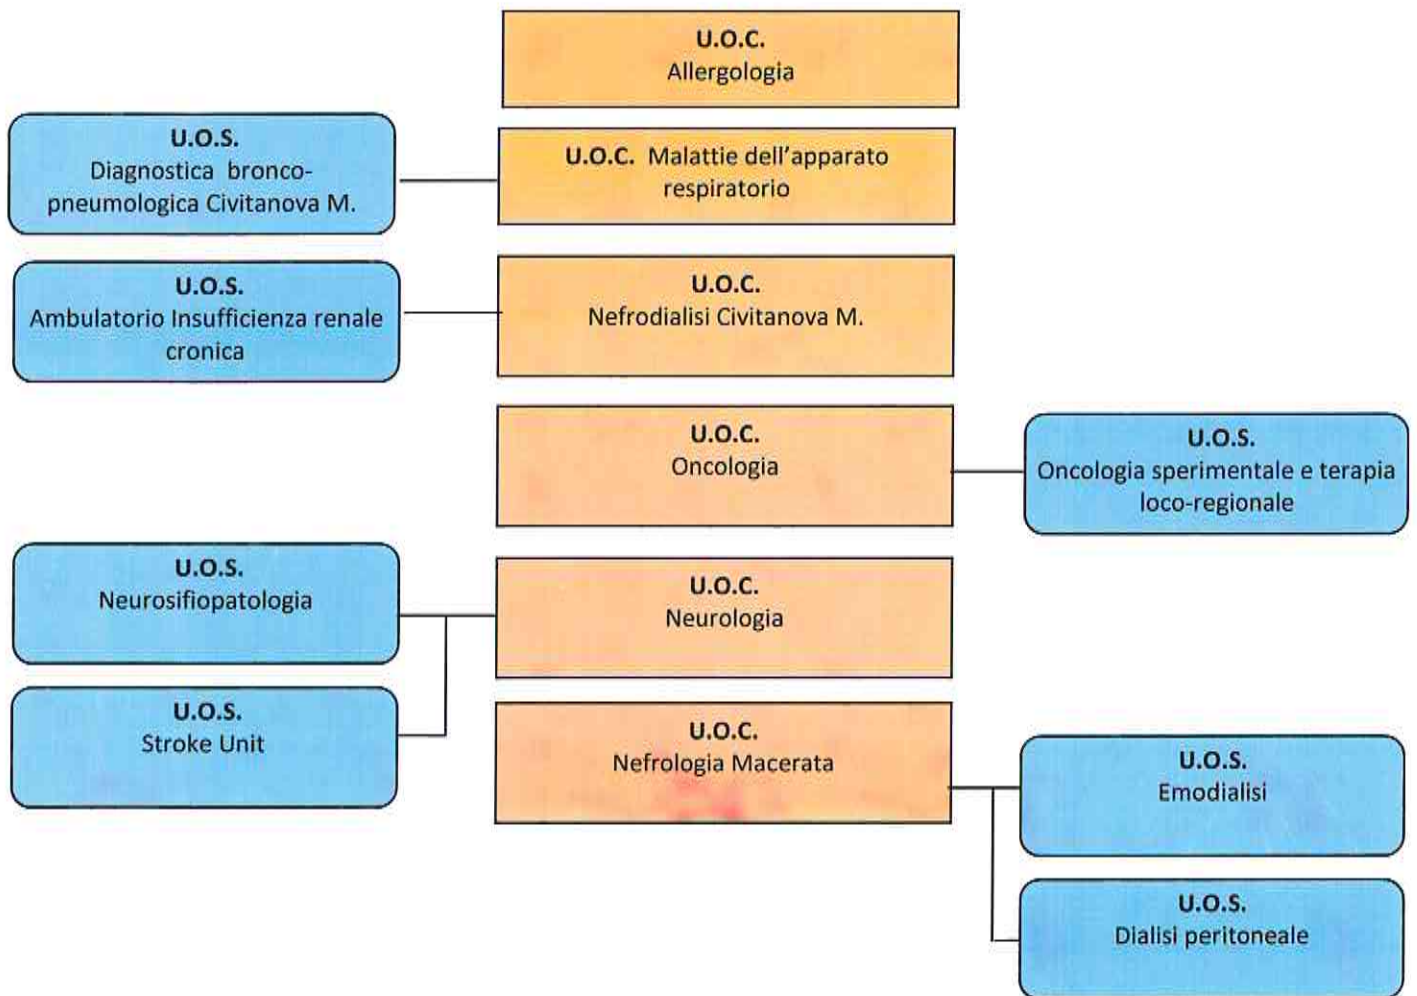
U.O.C.
Allergologia

U.O.S.
Diagnostica bronco-pneumologica Civitanova M.

U.O.C. Malattie dell'apparato respiratorio

U.O.S.
Ambulatorio Insufficienza renale cronica

U.O.C.
Nefrodialisi Civitanova M.

U.O.C.
Oncologia

U.O.S.
Oncologia sperimentale e terapia loco-regionale

U.O.S.
Neurosifiopatologia

U.O.C.
Neurologia

U.O.S.
Stroke Unit

U.O.C.
Nefrologia Macerata

U.O.S.
Emodialisi

U.O.S.
Dialisi peritoneale